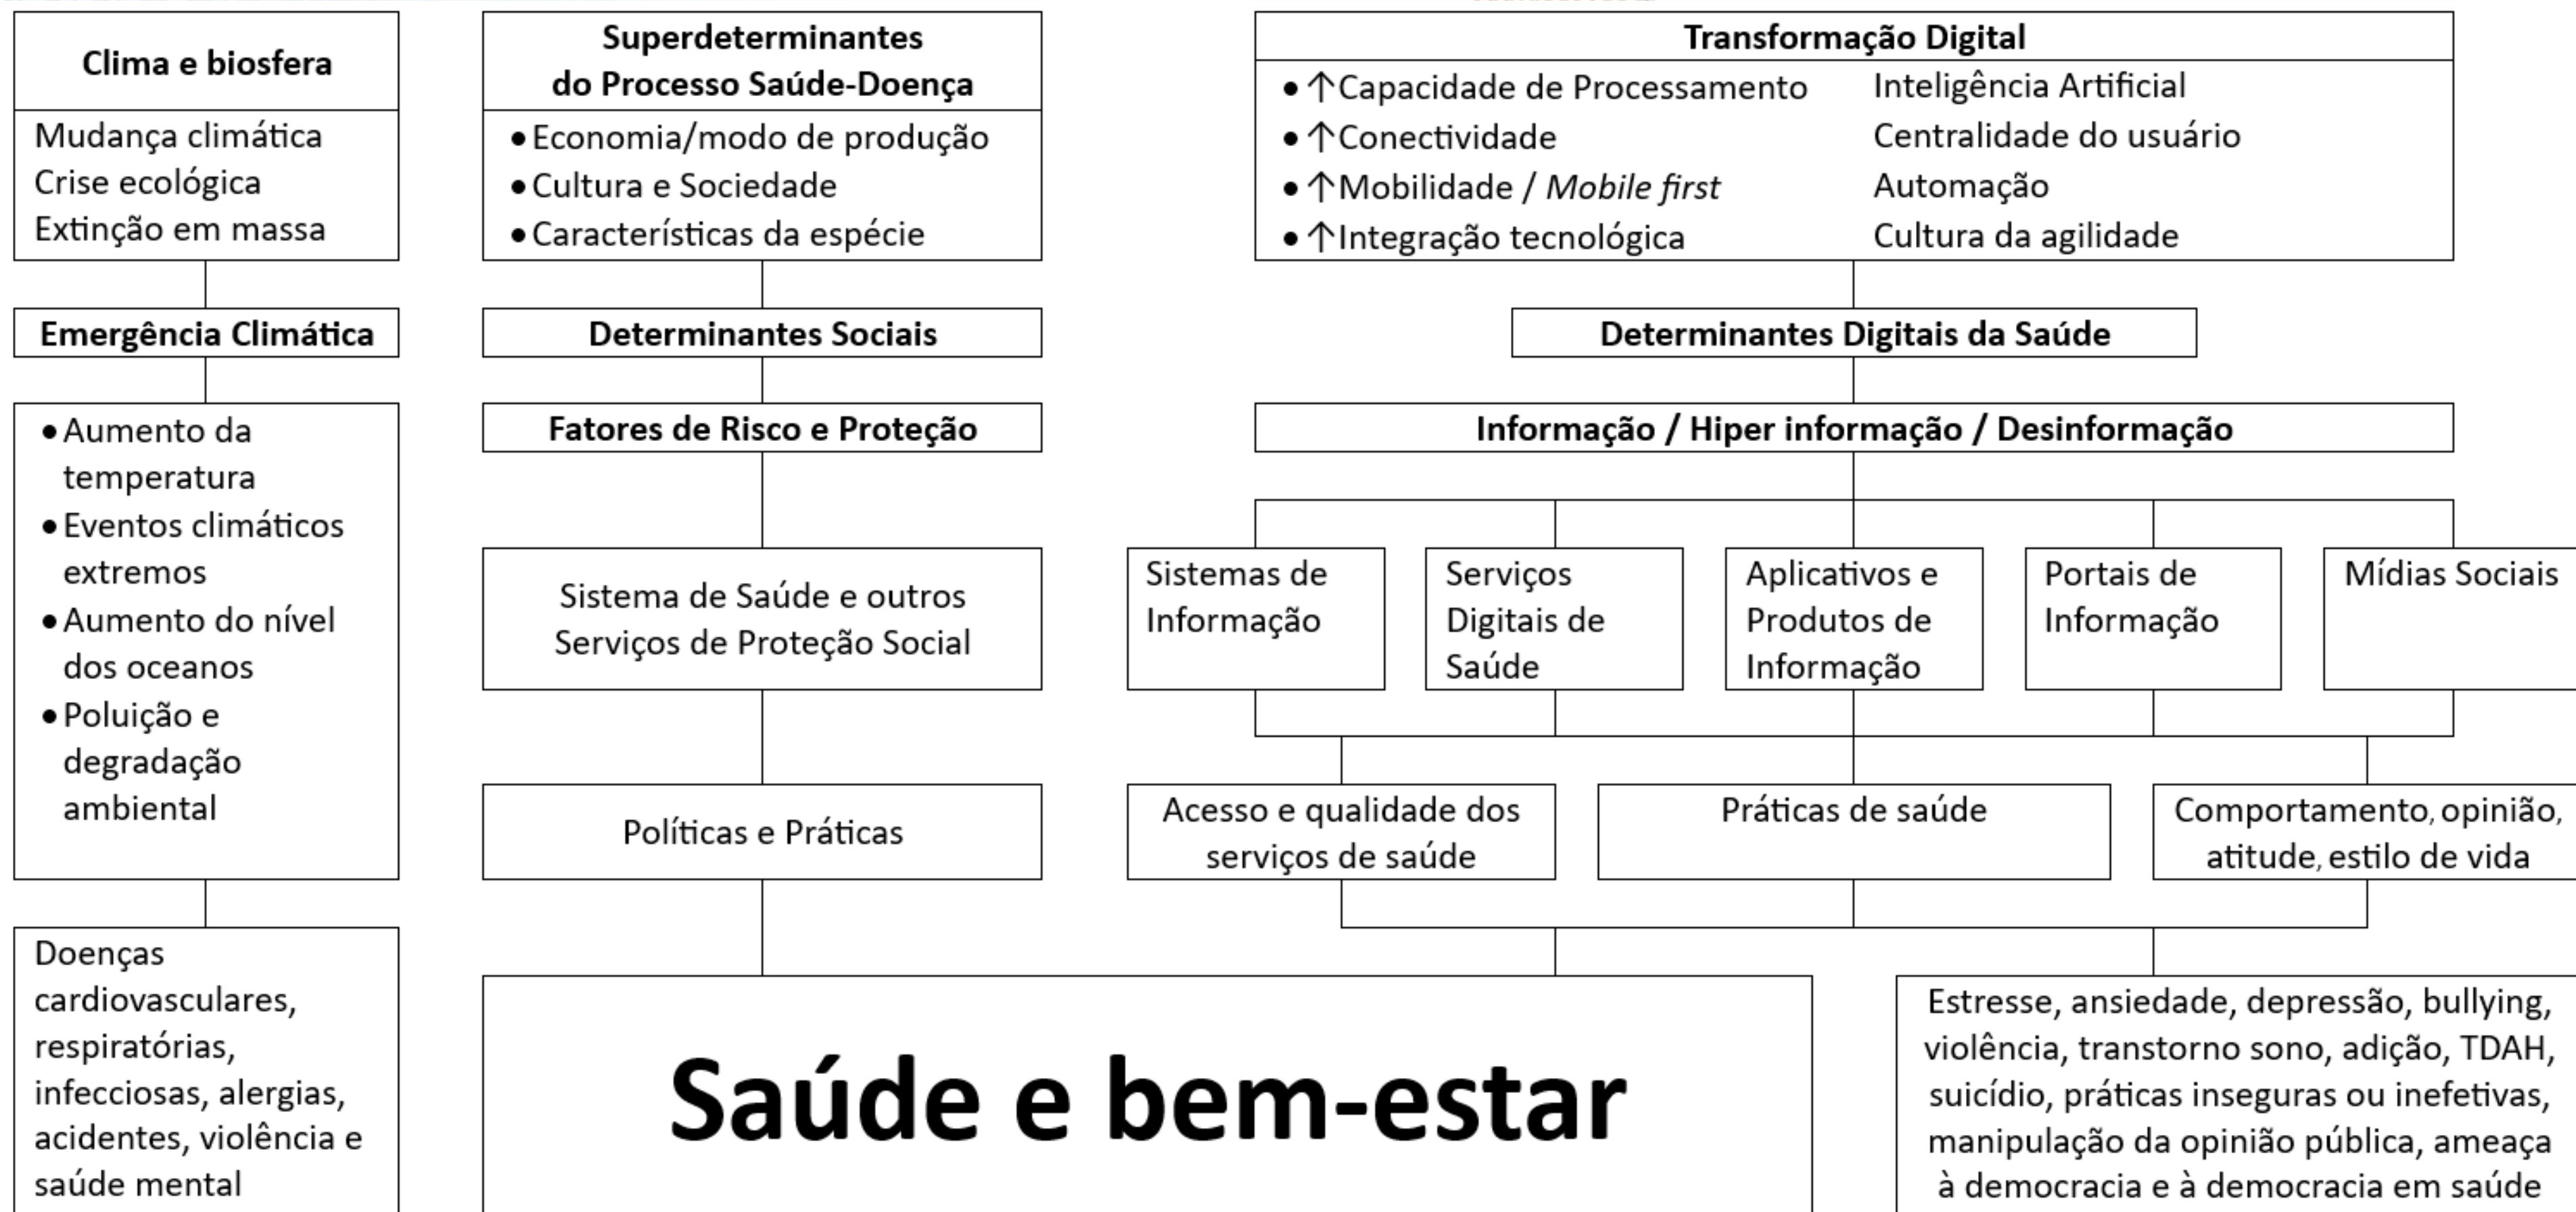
Clima e biosfera

Mudança climática
Crise ecológica
Extinção em massa

Emergência Climática

• Aumento da temperatura
• Eventos climáticos extremos
• Aumento do nível dos oceanos
• Poluição e degradação ambiental

Doenças cardiovasculares, respiratórias, infecciosas, alergias, acidentes, violência e saúde mental

Superdeterminantes do Processo Saúde-Doença

• Economia/modo de produção
• Cultura e Sociedade
• Características da espécie

Determinantes Sociais

Fatores de Risco e Proteção

Sistema de Saúde e outros Serviços de Proteção Social

Políticas e Práticas

Transformação Digital

• ↑Capacidade de Processamento
• ↑Conectividade
• ↑Mobilidade / *Mobile first*
• ↑Integração tecnológica

Inteligência Artificial
Centralidade do usuário
Automação
Cultura da agilidade

Determinantes Digitais da Saúde

Informação / Hiper informação / Desinformação

Sistemas de Informação

Serviços Digitais de Saúde

Aplicativos e Produtos de Informação

Portais de Informação

Mídias Sociais

Acesso e qualidade dos serviços de saúde

Práticas de saúde

Comportamento, opinião, atitude, estilo de vida

Saúde e bem-estar

Estresse, ansiedade, depressão, bullying, violência, transtorno sono, adição, TDAH, suicídio, práticas inseguras ou inefetivas, manipulação da opinião pública, ameaça à democracia e à democracia em saúde